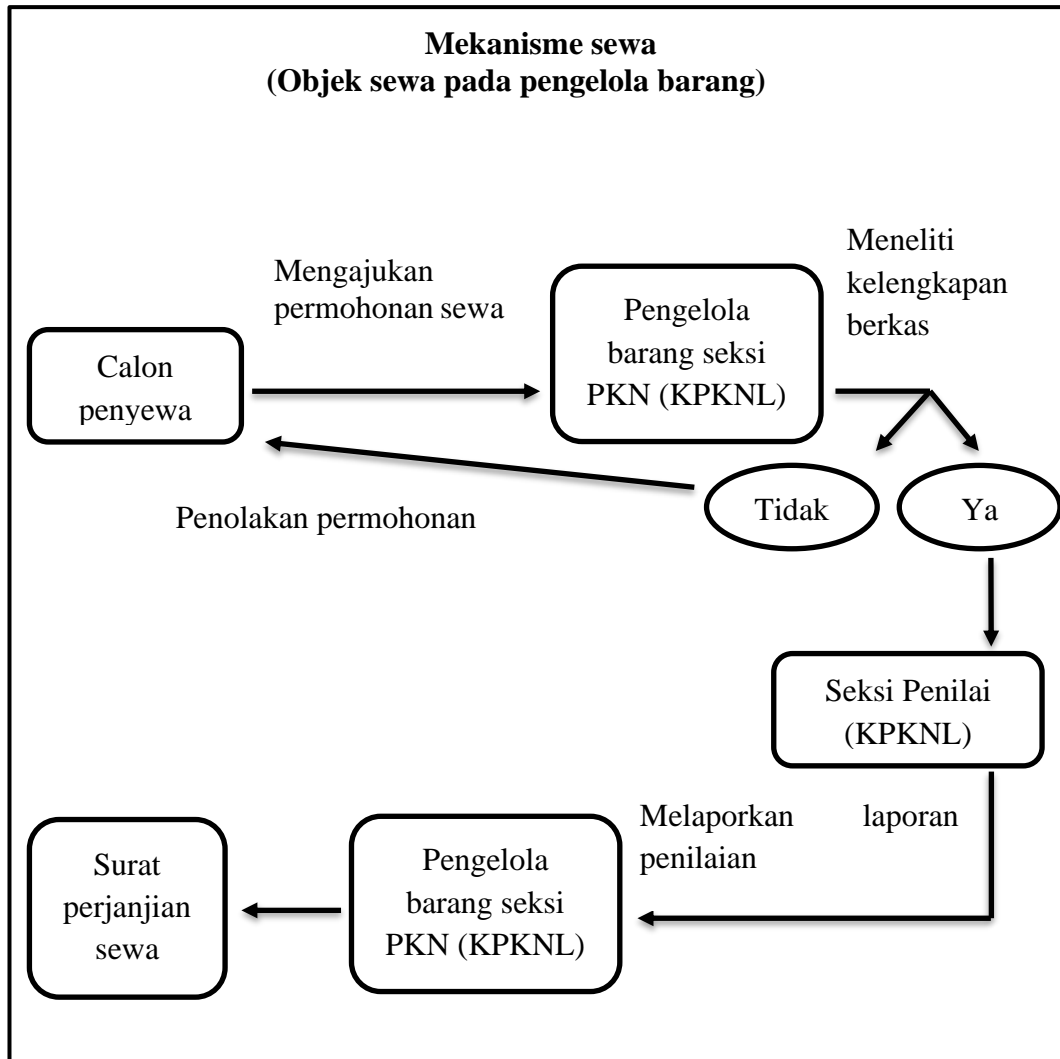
**Mekanisme sewa**
**(Objek sewa pada pengelola barang)**

Calon penyewa

Mengajukan permohonan sewa

Pengelola barang seksi PKN (KPKNL)

Meneliti kelengkapan berkas

Tidak

Ya

Penolakan permohonan

Seksi Penilai (KPKNL)

Melaporkan laporan penilaian

Pengelola barang seksi PKN (KPKNL)

Surat perjanjian sewa